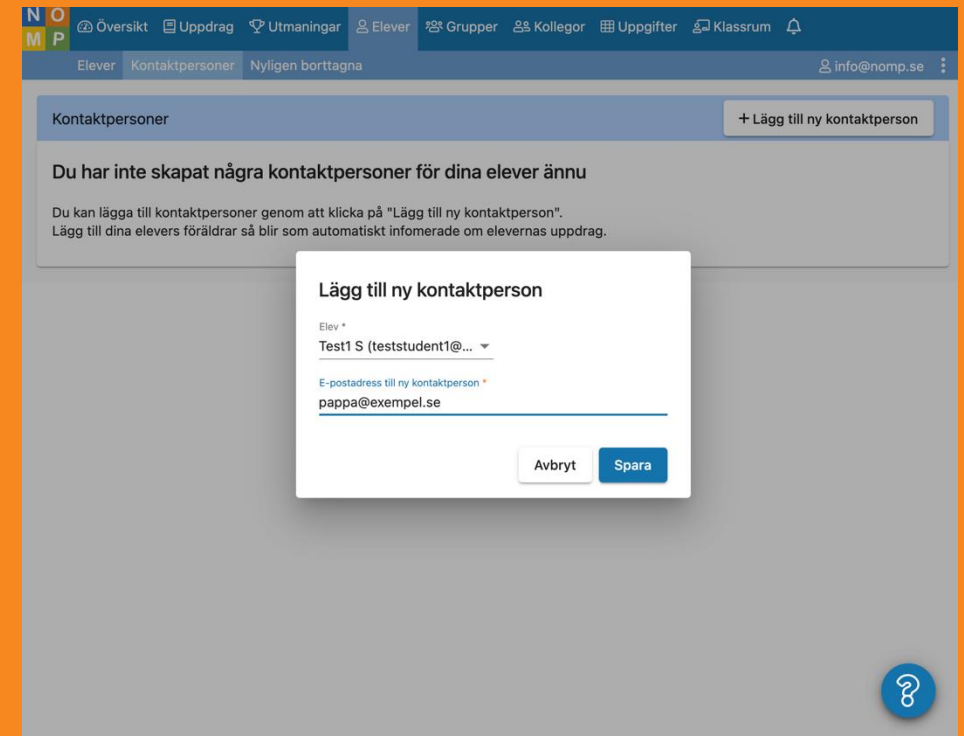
N O
M P

Översikt Uppdrag Utmaningar Elever Grupper Kollegor Uppgifter Klassrum

Elever Kontaktpersoner Nyligen borttagna

info@nomp.se

Kontaktpersoner

+ Lägg till ny kontaktperson

Du har inte skapat några kontaktpersoner för dina elever ännu

Du kan lägga till kontaktpersoner genom att klicka på "Lägg till ny kontaktperson".
Lägg till dina elevers föräldrar så blir som automatiskt infomerade om elevernas uppdrag.

Lägg till ny kontaktperson

Elev *
Test1 S (teststudent1@...

E-postadress till ny kontaktperson *
pappa@exempel.se

Avbryt Spara